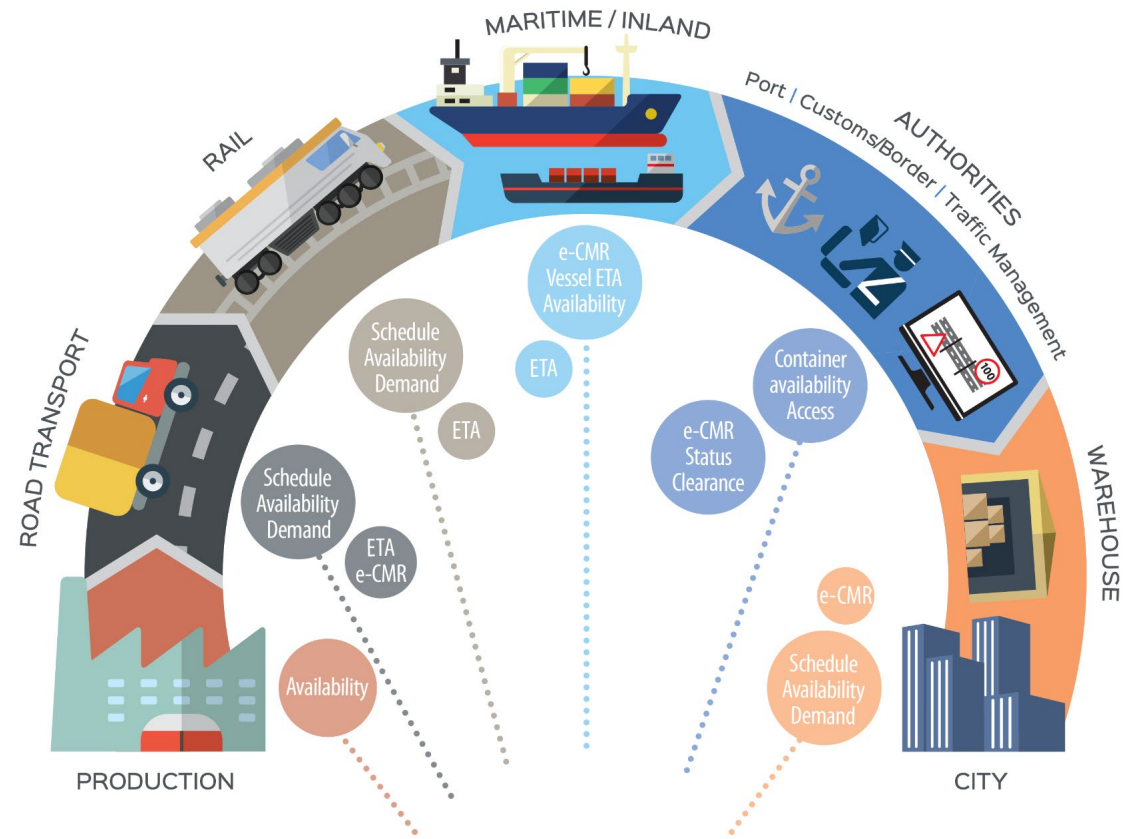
MARITIME / INLAND

RAIL

AUTHORITIES

Port / Customs/Border / Traffic Management

ROAD TRANSPORT

WAREHOUSE

e-CMR
Vessel ETA
Availability

ETA

Schedule
Availability
Demand

ETA

Container
availability
Access

e-CMR
Status
Clearance

Schedule
Availability
Demand

ETA
e-CMR

100

e-CMR

Availability

Schedule
Availability
Demand

PRODUCTION

CITY